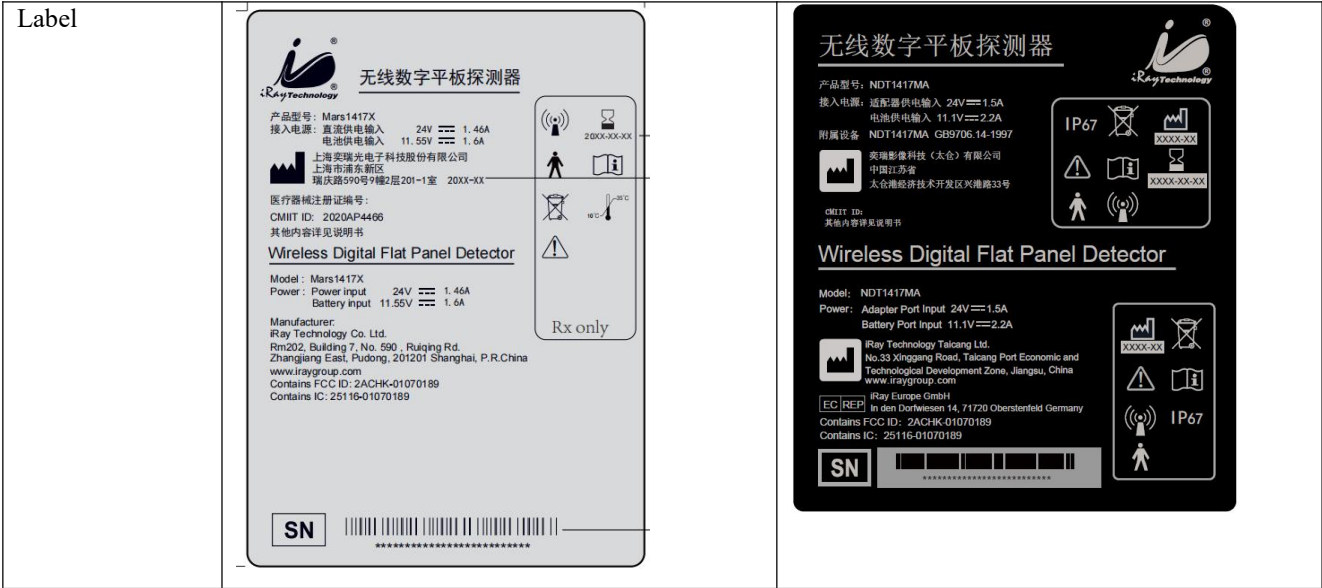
Label

®
iRay Technology
无线数字平板探测器

产品型号：Mars1417X
接入电源：直流供电输入 24V ⎓ 1.46A
电池供电输入 11.55V ⎓ 1.6A

上海奕瑞光电子科技股份有限公司
上海市浦东新区
瑞庆路590号9幢2层201-1室 20XX-XX

医疗器械注册证编号：
CMIIT ID: 2020AP4466
其他内容详见说明书

20XX-XX-XX

10°C 35°C

Wireless Digital Flat Panel Detector

Model：Mars1417X
Power：Power input 24V ⎓ 1.46A
Battery input 11.55V ⎓ 1.6A

Rx only

Manufacturer:
iRay Technology Co. Ltd.
Rm202, Building 7, No. 590，Ruiqing Rd.
Zhangjiang East, Pudong, 201201 Shanghai, P.R.China
www.iraygroup.com
Contains FCC ID: 2ACHK-01070189
Contains IC: 25116-01070189

SN
**************************

无线数字平板探测器
®
iRay Technology

产品型号：NDT1417MA
接入电源：适配器供电输入 24V ⎓ 1.5A
电池供电输入 11.1V ⎓ 2.2A
附属设备 NDT1417MA GB9706.14-1997

奕瑞影像科技（太仓）有限公司
中国江苏省
太仓港经济技术开发区兴港路33号

CMIIT ID:
其他内容详见说明书

IP67
XXXX-XX
XXXX-XX-XX

Wireless Digital Flat Panel Detector

Model: NDT1417MA
Power: Adapter Port Input 24V ⎓ 1.5A
Battery Port Input 11.1V ⎓ 2.2A

iRay Technology Taicang Ltd.
No.33 Xinggang Road, Taicang Port Economic and Technological Development Zone, Jiangsu, China
www.iraygroup.com

EC REP iRay Europe GmbH
In den Dorfwiesen 14, 71720 Oberstenfeld Germany
Contains FCC ID: 2ACHK-01070189
Contains IC: 25116-01070189

XXXX-XX
IP67

SN
**************************